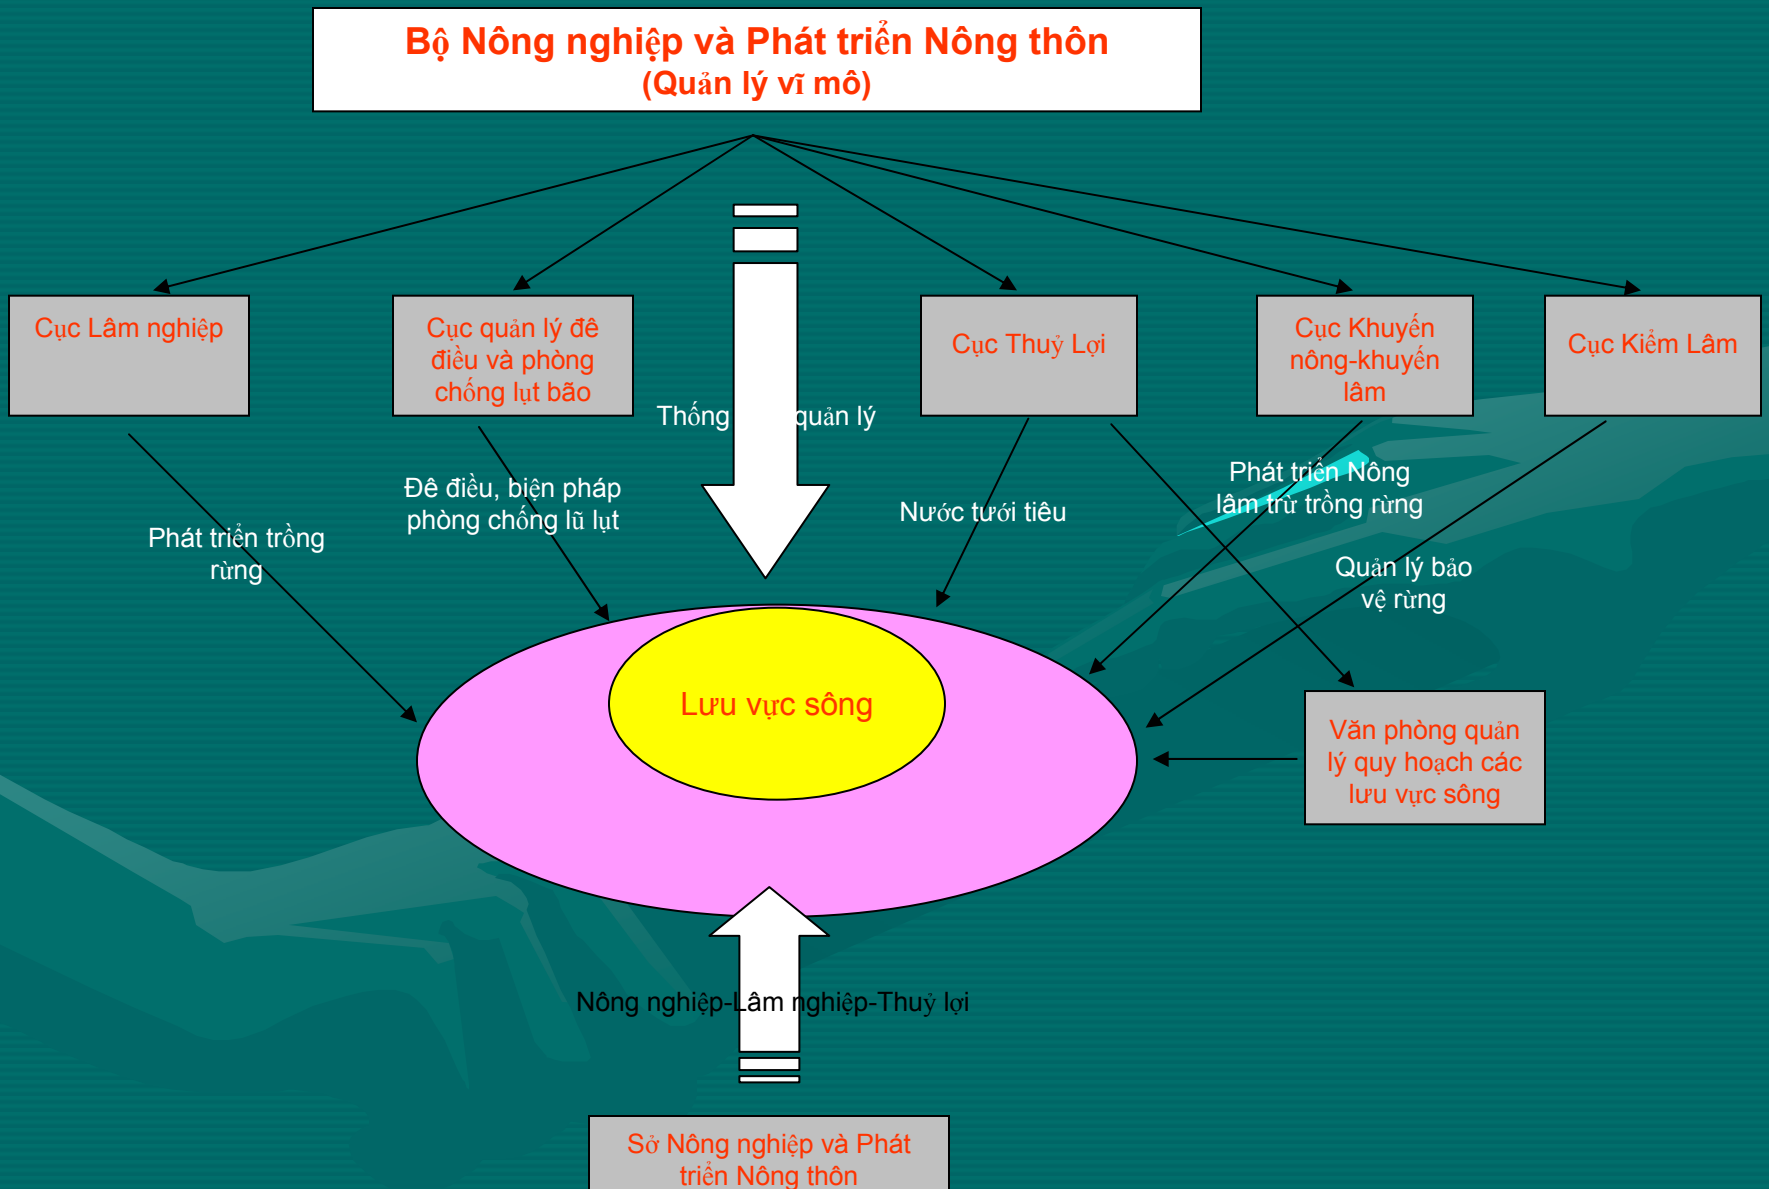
Bộ Nông nghiệp và Phát triển Nông thôn
(Quản lý vĩ mô)

Cục Lâm nghiệp

Cục quản lý đê điều và phòng chống lụt bão

Cục Thuỷ Lợi

Cục Khuyến nông-khuyến lâm

Cục Kiểm Lâm

Thống quản lý

Phát triển trồng rừng

Đê điều, biện pháp phòng chống lũ lụt

Nước tưới tiêu

Phát triển Nông lâm trừ trồng rừng

Quản lý bảo vệ rừng

Lưu vực sông

Văn phòng quản lý quy hoạch các lưu vực sông

Nông nghiệp-Lâm nghiệp-Thuỷ lợi

Sở Nông nghiệp và Phát triển Nông thôn